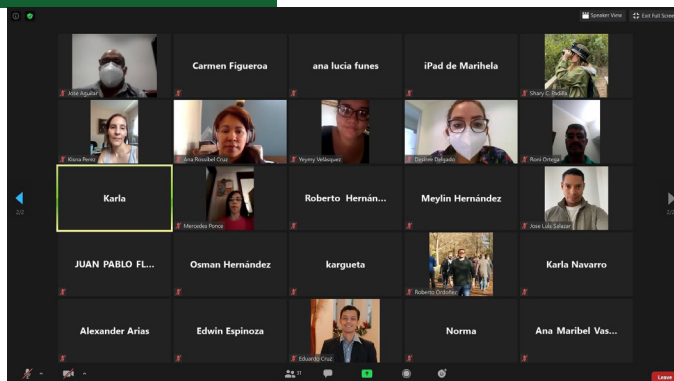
Speaker View
Exit Full Screen

José Aguilar
Carmen Figueroa
ana lucia funes
iPad de Marihela
Shary C. Bodilla

Kiana Perez
Ana Rossibel Cruz
Yeymy Velásquez
Deyline Delgado
Roni Ortega

Karla
Mercedes Ponce
Roberto Hernán...
Meylin Hernández
Jose Luis Salazar

JUAN PABLO FL...
Osman Hernández
kargueta
Roberto Ordoñez
Karla Navarro

Alexander Arias
Edwin Espinoza
Eduardo Cruz
Norma
Ana Maribel Vas...

2/2
2/2

31

Leave